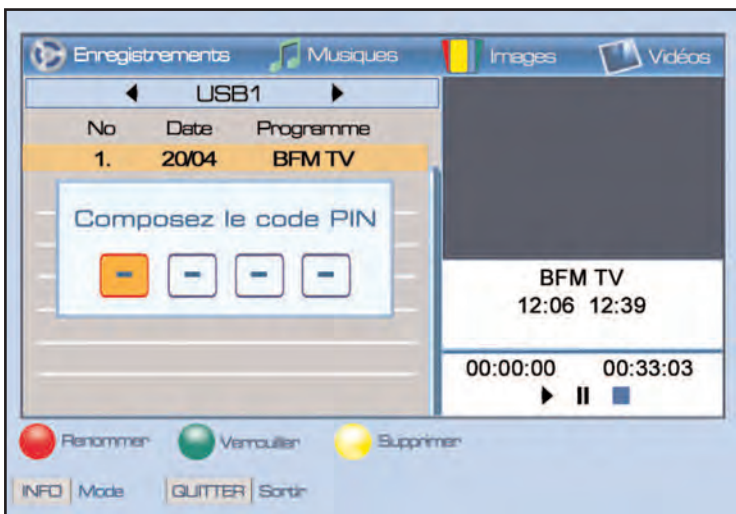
Enregistrements Musiques Images Vidéos

◀ USB1 ▶

| No | Date | Programme |
|---|---|---|
| 1. | 20/04 | BFM TV |

Composez le code PIN

– – – –

BFM TV
12:06 12:39

00:00:00 00:33:03

Renommer Verrouiller Supprimer

INFO Mode QUITTER Sortir